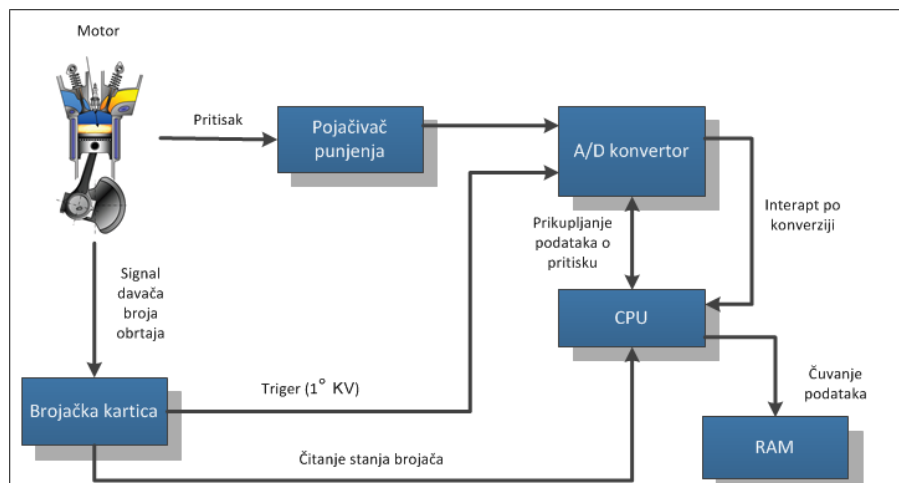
Motor

Pritisak

Pojačivač punjenja

A/D konvertor

Prikupljanje podataka o pritisku

Interapt po konverziji

Signal davača broja obrtaja

CPU

Čuvanje podataka

Triger ($1^{\circ}$ KV)

Brojačka kartica

RAM

Čitanje stanja brojača